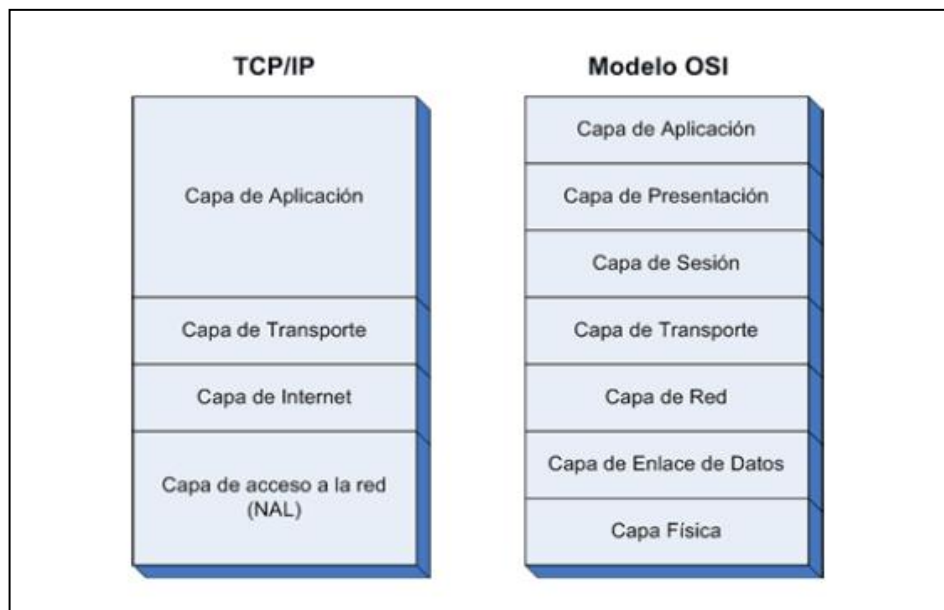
TCP/IP

Capa de Aplicación

Capa de Transporte

Capa de Internet

Capa de acceso a la red (NAL)

Modelo OSI

Capa de Aplicación

Capa de Presentación

Capa de Sesión

Capa de Transporte

Capa de Red

Capa de Enlace de Datos

Capa Física